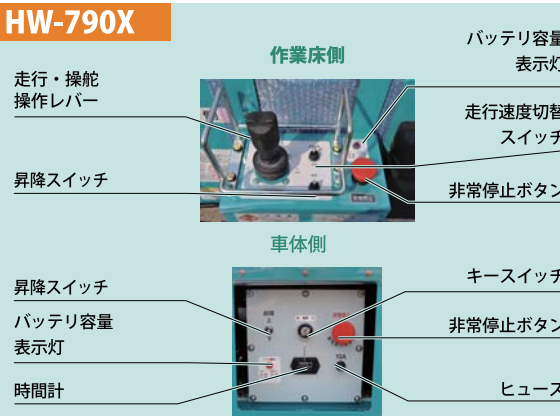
HW-790X

作業床側

走行・操舵
操作レバー

昇降スイッチ

バッテリ容量
表示灯

走行速度切替
スイッチ

非常停止ボタン

車体側

昇降スイッチ

バッテリ容量
表示灯

時間計

キースイッチ

非常停止ボタン

ヒューズ